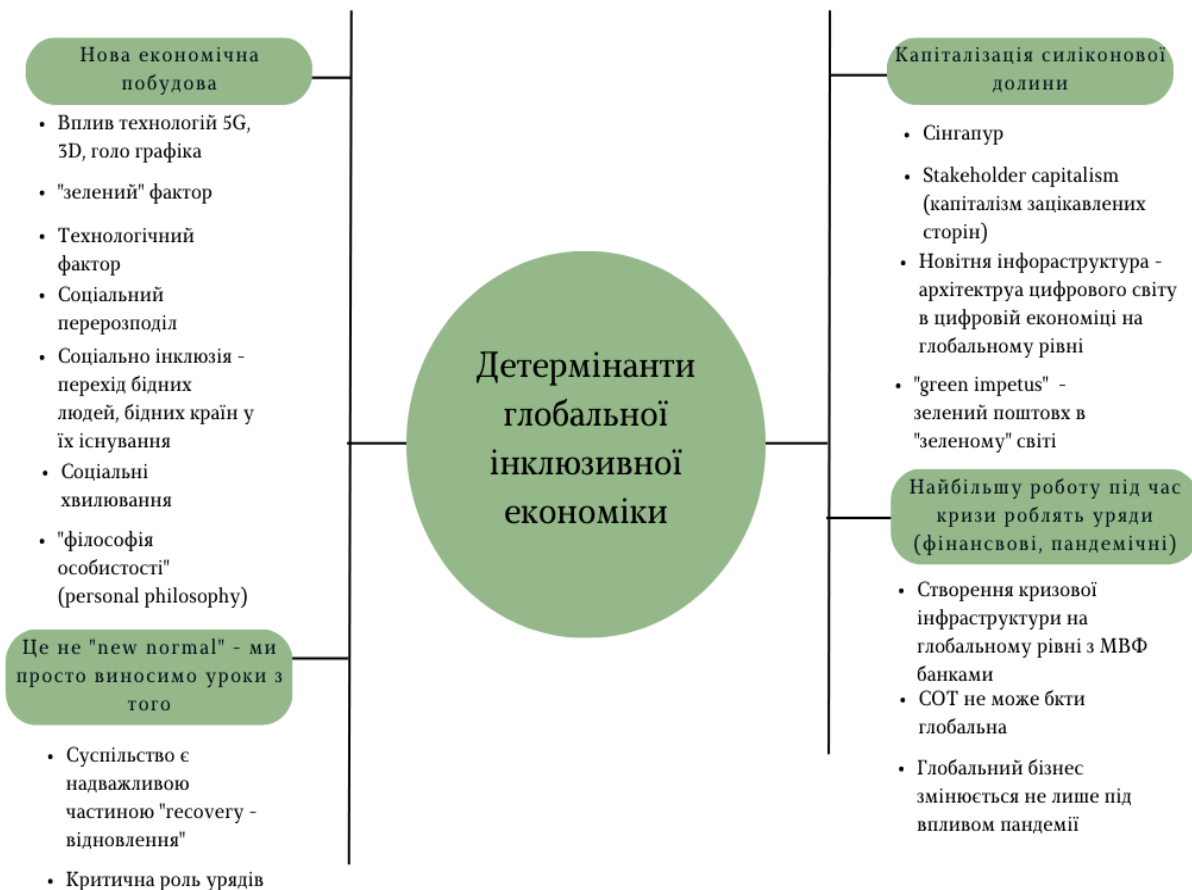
Нова економічна побудова

- Вплив технологій 5G, 3D, голо графіка
- "зелений" фактор
- Технологічний фактор
- Соціальний перерозподіл
- Соціально інклюзія - перехід бідних людей, бідних країн у їх існування
- Соціальні хвилювання
- "філософія особистості" (personal philosophy)

Це не "new normal" - ми просто виносимо уроки з того

- Суспільство є надважливою частиною "recovery - відновлення"
- Критична роль урядів

Детермінанти глобальної інклюзивної економіки

Капіталізація силіконової долини

- Сінгапур
- Stakeholder capitalism (капіталізм зацікавлених сторін)
- Новітня інфораструктура - архітектруа цифрового світу в цифровій економіці на глобальному рівні
- "green impetus" - зелений поштовх в "зеленому" світі

Найбільшу роботу під час кризи роблять уряди (фінансвові, пандемічні)

- Створення кризової інфраструктури на глобальному рівні з МВФ банками
- СОТ не може бкти глобальна
- Глобальний бізнес змінюється не лише під впливом пандемії